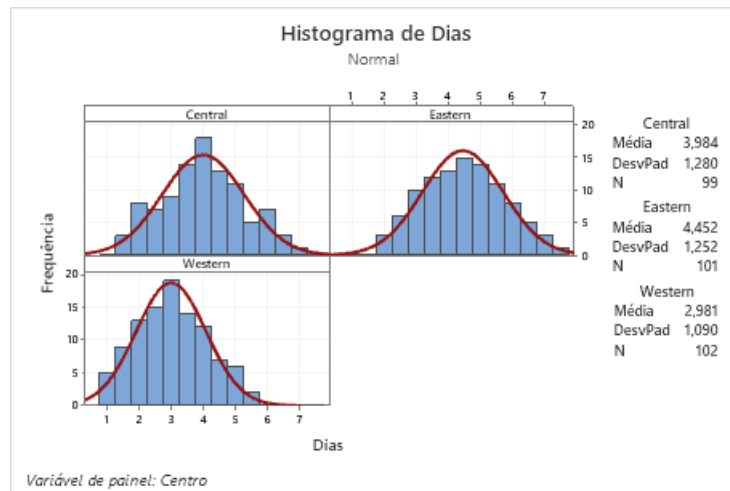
Histograma de Dias
Normal

Central
Eastern
Western

1 2 3 4 5 6 7

20
15
10
5
0

Frequência

20
15
10
5
0

1 2 3 4 5 6 7

Dias

Central
Média 3,984
DesvPad 1,280
N 99

Eastern
Média 4,452
DesvPad 1,252
N 101

Western
Média 2,981
DesvPad 1,090
N 102

Variável de painel: Centro